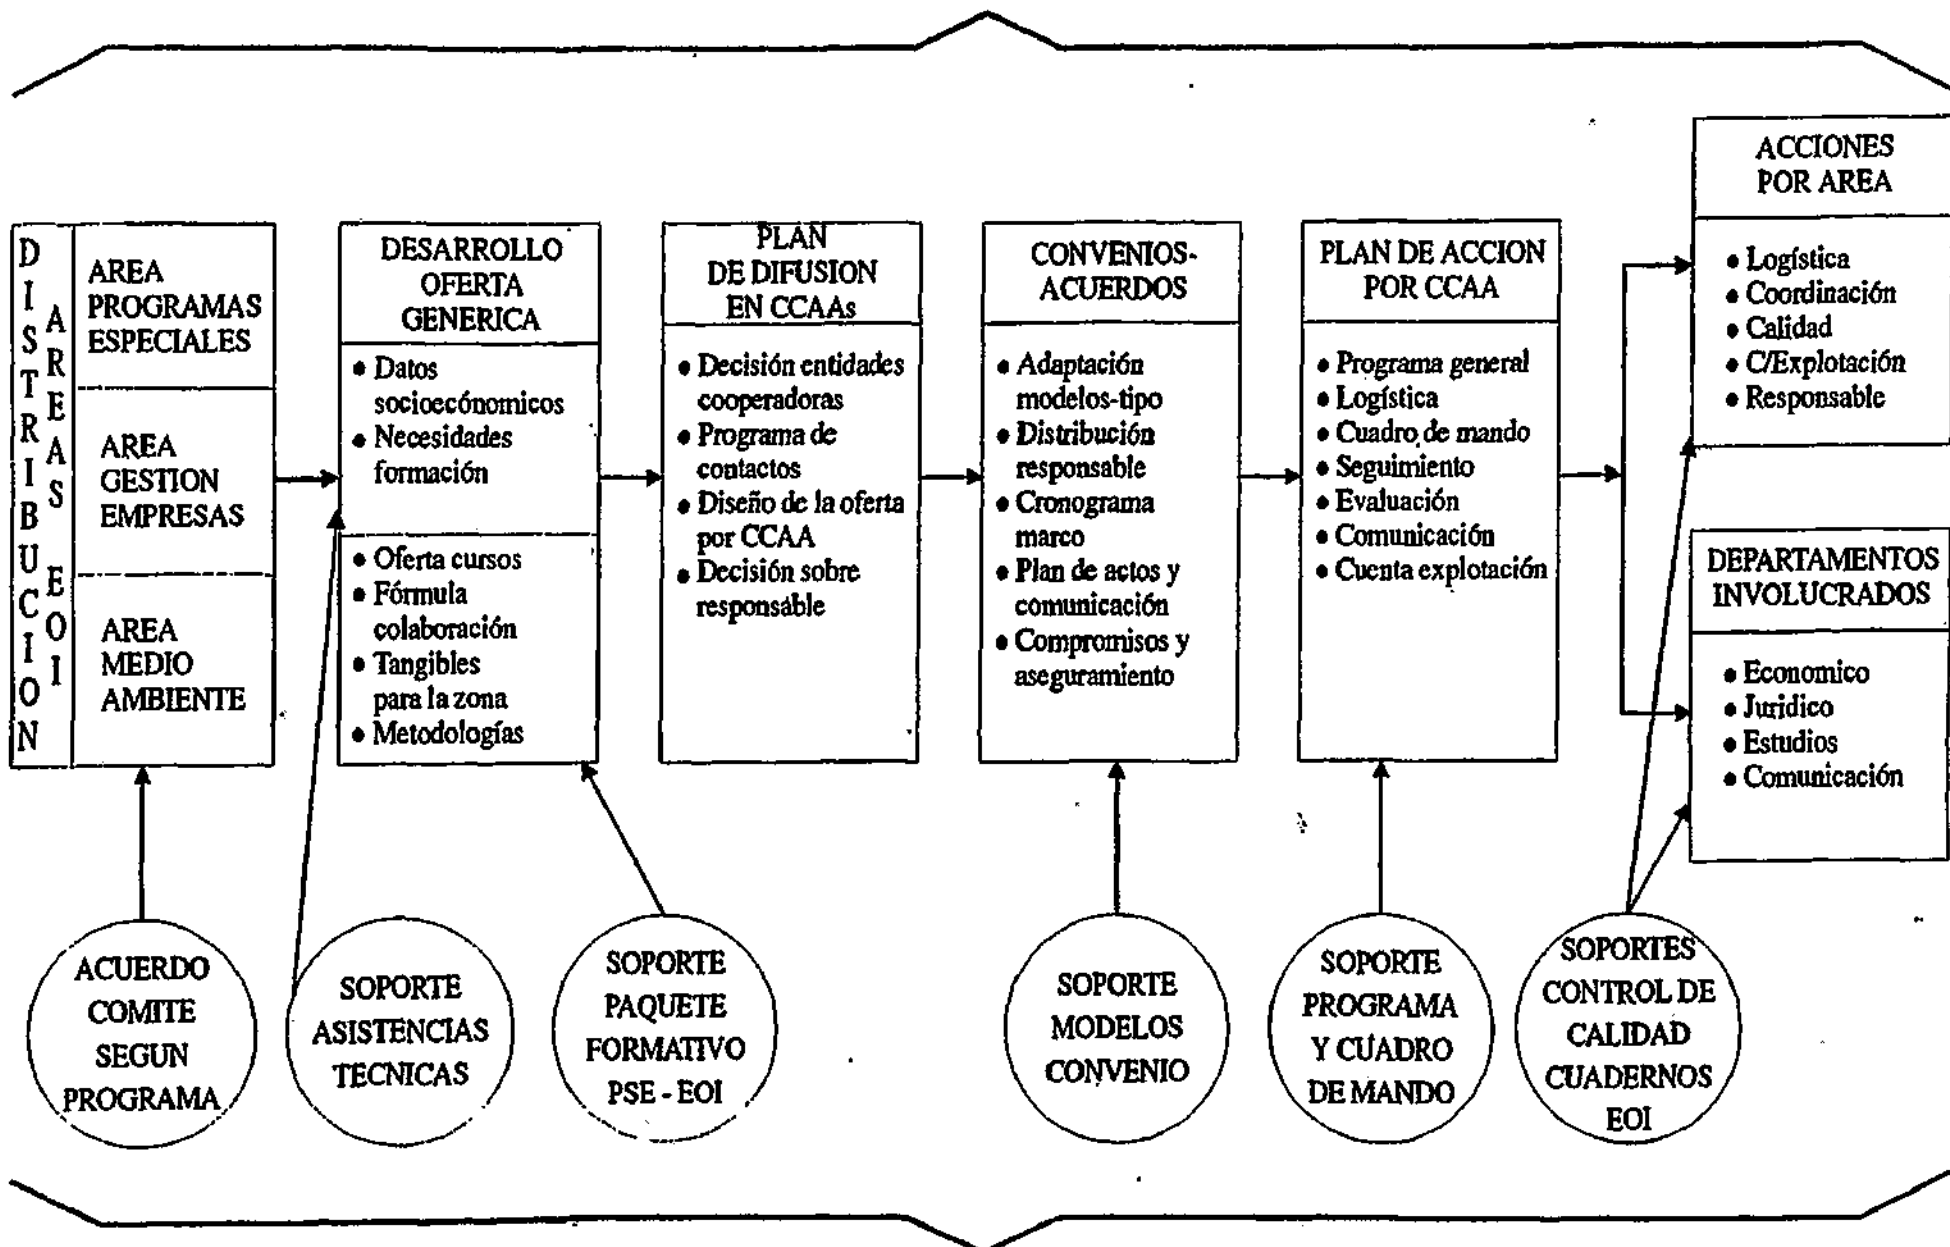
DISTRIBUCION

AREAS EOI

AREA PROGRAMAS ESPECIALES

AREA GESTION EMPRESAS

AREA MEDIO AMBIENTE

DESARROLLO OFERTA GENERICA

• Datos socioecónomicos
• Necesidades formación

• Oferta cursos
• Fórmula colaboración
• Tangibles para la zona
• Metodologías

PLAN DE DIFUSION EN CCAAs

• Decisión entidades cooperadoras
• Programa de contactos
• Diseño de la oferta por CCAA
• Decisión sobre responsable

CONVENIOS-ACUERDOS

• Adaptación modelos-tipo
• Distribución responsable
• Cronograma marco
• Plan de actos y comunicación
• Compromisos y aseguramiento

PLAN DE ACCION POR CCAA

• Programa general
• Logística
• Cuadro de mando
• Seguimiento
• Evaluación
• Comunicación
• Cuenta explotación

ACCIONES POR AREA

• Logística
• Coordinación
• Calidad
• C/Explotación
• Responsable

DEPARTAMENTOS INVOLUCRADOS

• Economico
• Juridico
• Estudios
• Comunicación

ACUERDO COMITE SEGUN PROGRAMA

SOPORTE ASISTENCIAS TECNICAS

SOPORTE PAQUETE FORMATIVO PSE - EOI

SOPORTE MODELOS CONVENIO

SOPORTE PROGRAMA Y CUADRO DE MANDO

SOPORTES CONTROL DE CALIDAD CUADERNOS EOI